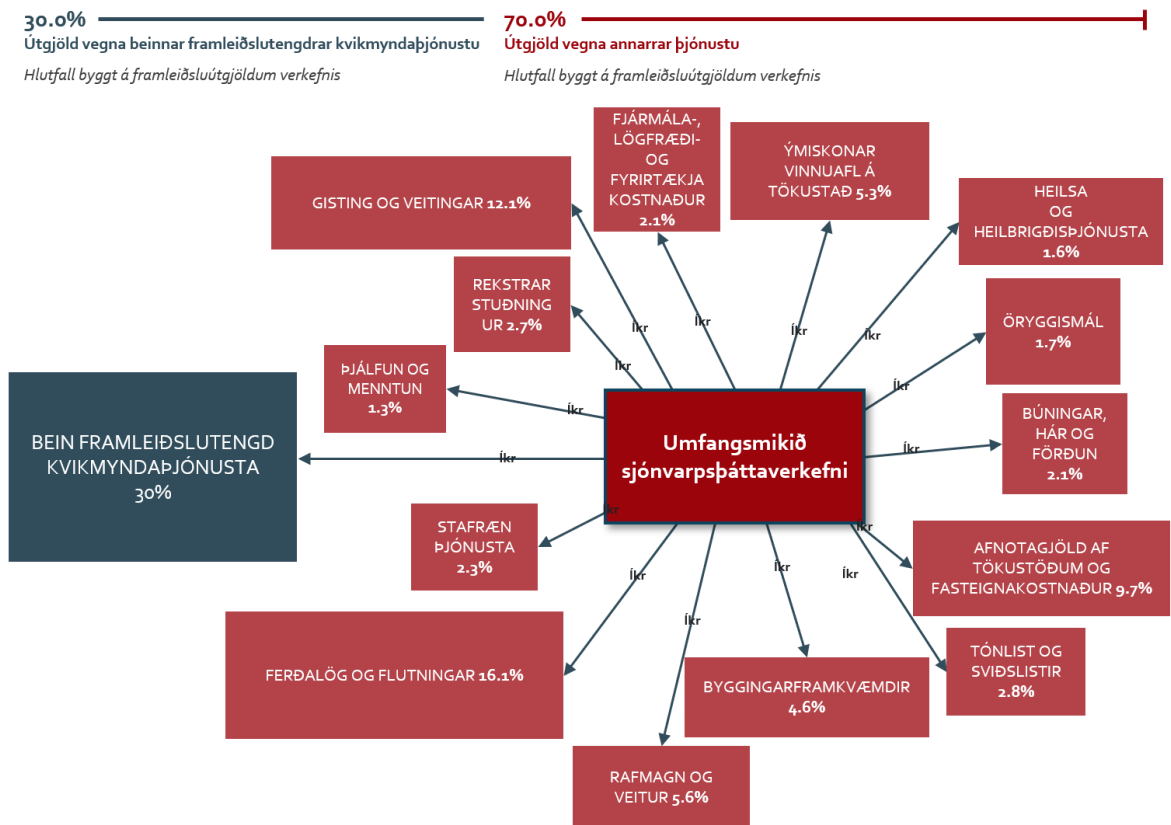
30.0%
Útgjöld vegna beinnar framleiðslutengdrar kvikmyndaþjónustu
Hlutfall byggt á framleiðsluútgjöldum verkefnis

70.0%
Útgjöld vegna annarrar þjónustu
Hlutfall byggt á framleiðsluútgjöldum verkefnis

GISTING OG VEITINGAR 12.1%

FJÁRMÁLA-, LÖGFRÆÐI- OG FYRIRTÆKJA KOSTNAÐUR 2.1%

ÝMISKONAR VINNUAFL Á TÖKUSTAÐ 5.3%

HEILSA OG HEILBRIGÐISÞJÓNUSTA 1.6%

REKSTRAR STUÐNING UR 2.7%

ÖRYGGISMÁL 1.7%

ÞJÁLFUN OG MENNTUN 1.3%

BÚNINGAR, HÁR OG FÖRÐUN 2.1%

BEIN FRAMLEIÐSLUTENGD KVIKMYNDAÞJÓNUSTA 30%

Umfangsmikið sjónvarpsþáttaverkefni

ÍKR
ÍKR
ÍKR
ÍKR
ÍKR
ÍKR
ÍKR
ÍKR
ÍKR
ÍKR
ÍKR
ÍKR
ÍKR
ÍKR
ÍKR

STAFRÆN ÞJÓNUSTA 2.3%

AFNOTAGJÖLD AF TÖKUSTÖÐUM OG FASTEIGNAKOSTNAÐUR 9.7%

FERÐALÖG OG FLUTNINGAR 16.1%

TÓNLIST OG SVIÐSLISTIR 2.8%

BYGGINGARFRAMKVÆMDIR 4.6%

RAFMAGN OG VEITUR 5.6%